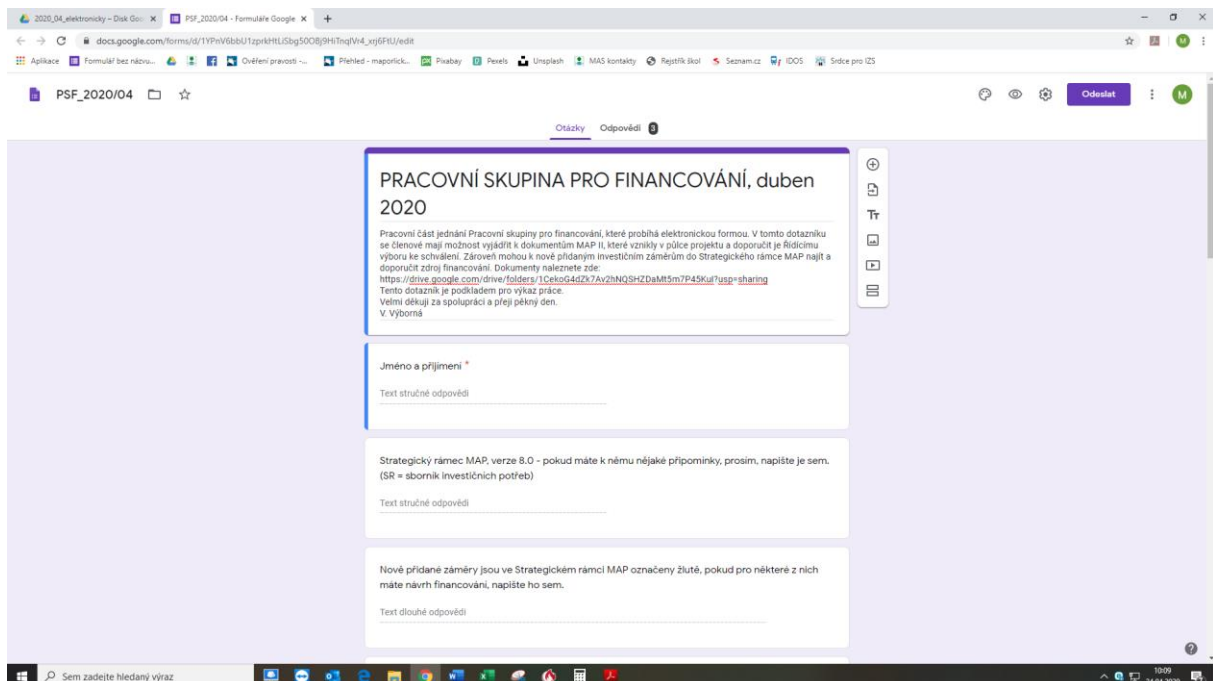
2020_04_elektronicky – Disk Goo ×
PSF_2020/04 - Formuláře Google ×
+
docs.google.com/forms/d/1YPnV6bbU1zprkHtLiSbg50O8j9HiTnqlVr4_xrj6FtU/edit
Aplikace Formulář bez názvu... Ověření pravosti -... Přehled - mapořick... Pixabay Pexels Unsplash MAS kontakty Rejstřík škol Seznam.cz IDOS Srdce pro IZS

PSF_2020/04
Odeslat

Otázky Odpovědi 3

PRACOVNÍ SKUPINA PRO FINANCOVÁNÍ, duben 2020

Pracovní část jednání Pracovní skupiny pro financování, které probíhá elektronickou formou. V tomto dotazníku se členové mají možnost vyjádřit k dokumentům MAP II, které vznikly v půlce projektu a doporučit je Řídícímu výboru ke schválení. Zároveň mohou k nově přidaným investičním záměrům do Strategického rámce MAP najít a doporučit zdroj financování. Dokumenty naleznete zde:
https://drive.google.com/drive/folders/1CekoG4dZk7Av2hNQSHZDaMt5m7P45Kul?usp=sharing
Tento dotazník je podkladem pro výkaz práce.
Velmi děkuji za spolupráci a přeji pěkný den.
V. Výborná

Jméno a příjmení *

Text stručné odpovědi

Strategický rámec MAP, verze 8.0 - pokud máte k němu nějaké připomínky, prosím, napište je sem. (SR = sbornik investičních potřeb)

Text stručné odpovědi

Nové přidané záměry jsou ve Strategickém rámci MAP označeny žlutě, pokud pro některé z nich máte návrh financování, napište ho sem.

Text dlouhé odpovědi

Sem zadejte hledaný výraz
10:09
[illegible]